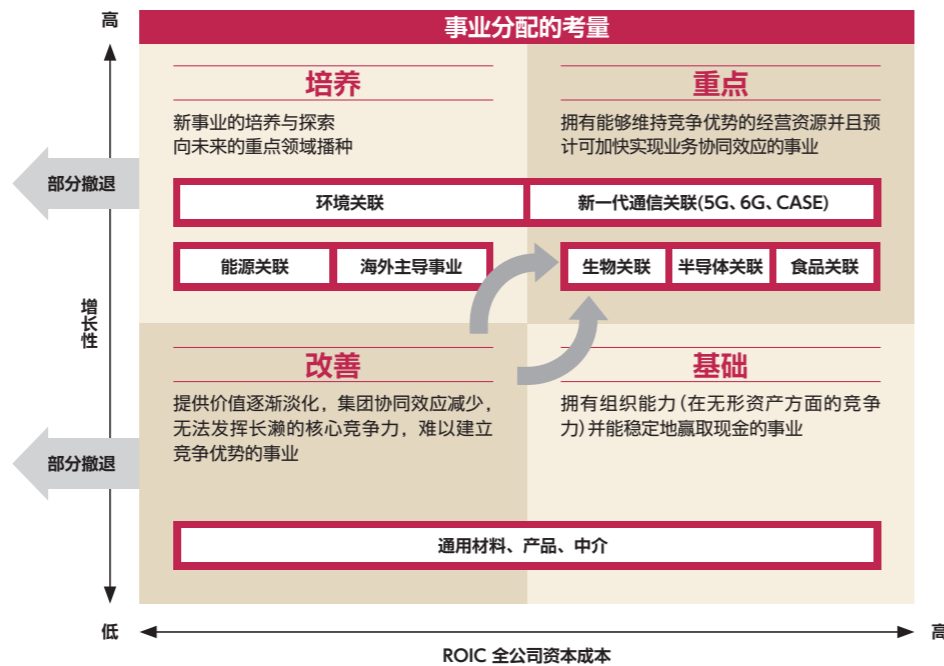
高

事业分配的考量

培养

新事业的培养与探索
向未来的重点领域播种

重点

拥有能够维持竞争优势的经营资源并且预计可加快实现业务协同效应的事业

部分撤退

环境关联

新一代通信关联(5G、6G、CASE)

能源关联

海外主导事业

生物关联

半导体关联

食品关联

增长性

改善

提供价值逐渐淡化，集团协同效应减少，无法发挥长濑的核心竞争力，难以建立竞争优势的事业

基础

拥有组织能力（在无形资产方面的竞争力）并能稳定地赢取现金的事业

部分撤退

通用材料、产品、中介

低

高

ROIC 全公司资本成本